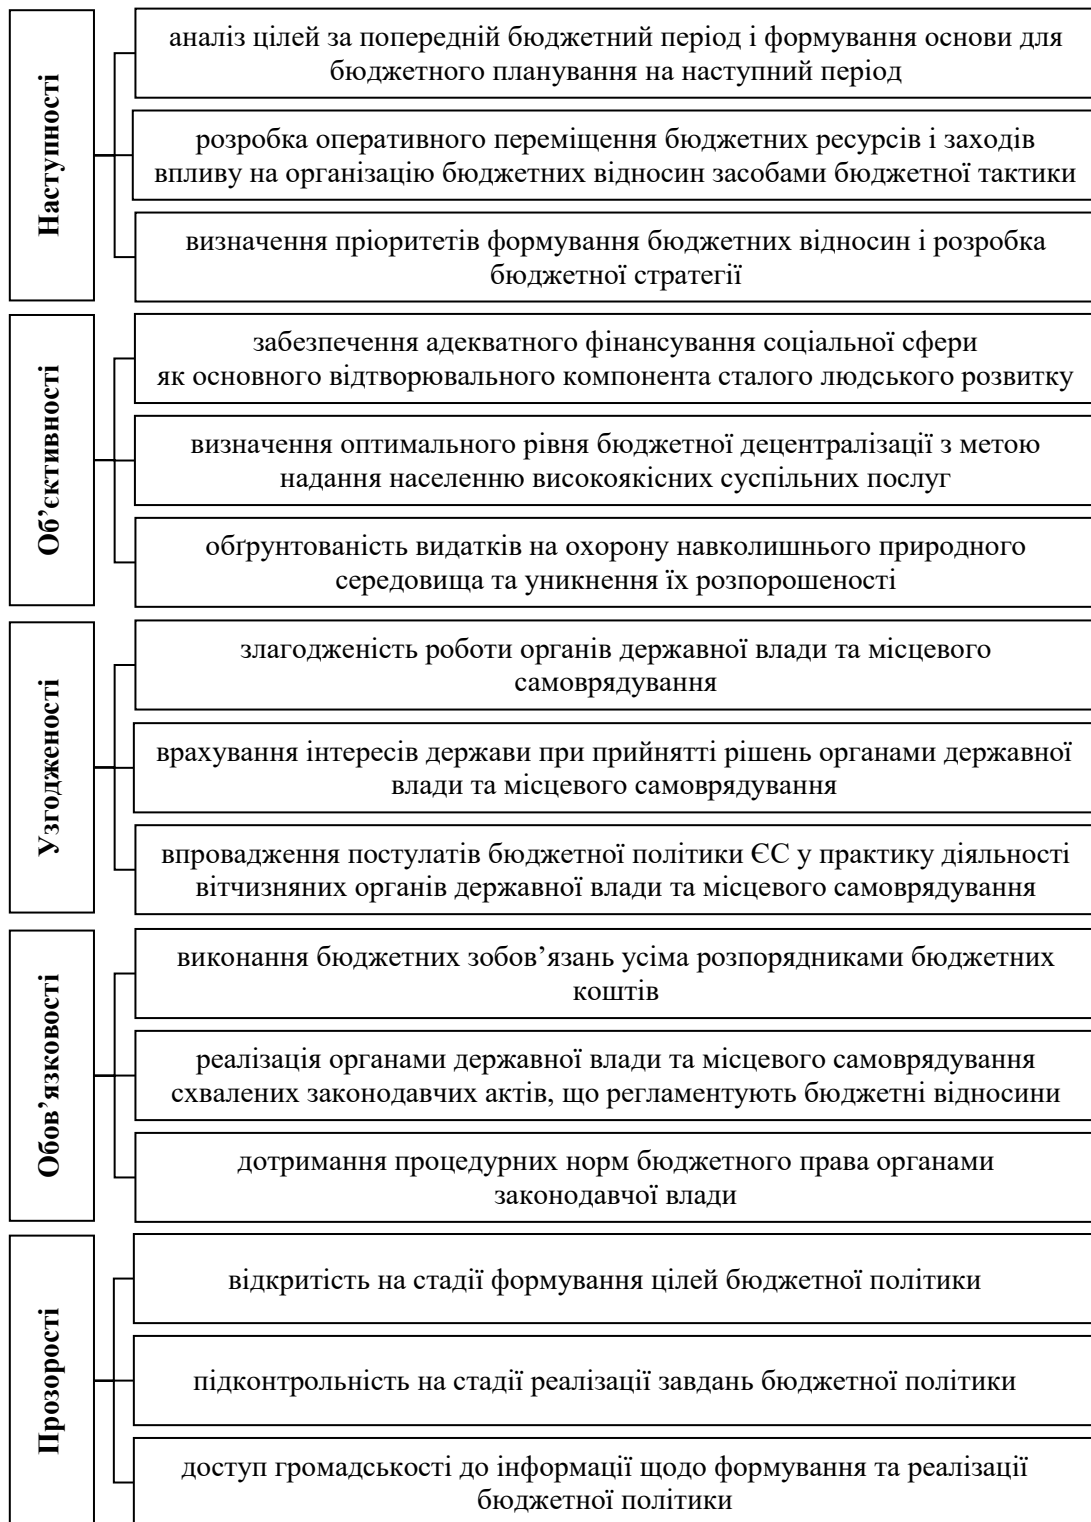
Наступності

аналіз цілей за попередній бюджетний період і формування основи для бюджетного планування на наступний період

розробка оперативного переміщення бюджетних ресурсів і заходів впливу на організацію бюджетних відносин засобами бюджетної тактики

визначення пріоритетів формування бюджетних відносин і розробка бюджетної стратегії

Об'єктивності

забезпечення адекватного фінансування соціальної сфери як основного відтворювального компонента сталого людського розвитку

визначення оптимального рівня бюджетної децентралізації з метою надання населенню високоякісних суспільних послуг

обґрунтованість видатків на охорону навколишнього природного середовища та уникнення їх розпорошеності

Узгодженості

злагодженість роботи органів державної влади та місцевого самоврядування

врахування інтересів держави при прийнятті рішень органами державної влади та місцевого самоврядування

впровадження постулатів бюджетної політики ЄС у практику діяльності вітчизняних органів державної влади та місцевого самоврядування

Обов'язковості

виконання бюджетних зобов'язань усіма розпорядниками бюджетних коштів

реалізація органами державної влади та місцевого самоврядування схвалених законодавчих актів, що регламентують бюджетні відносини

дотримання процедурних норм бюджетного права органами законодавчої влади

Прозорості

відкритість на стадії формування цілей бюджетної політики

підконтрольність на стадії реалізації завдань бюджетної політики

доступ громадськості до інформації щодо формування та реалізації бюджетної політики